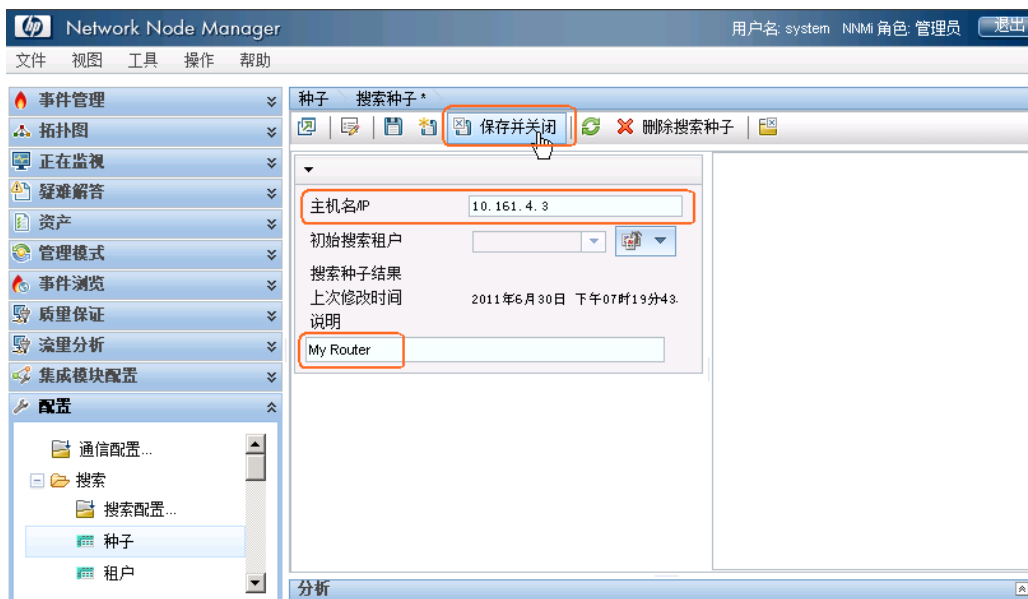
Network Node Manager
用户名: system NNMi 角色: 管理员 退出

文件 视图 工具 操作 帮助

事件管理
拓扑图
正在监视
疑难解答
资产
管理模式
事件浏览
质量保证
流量分析
集成模块配置
配置

通信配置...
搜索
搜索配置...
种子
租户

种子 搜索种子 *

保存并关闭 删除搜索种子

主机名/IP 10.161.4.3
初始搜索租户
搜索种子结果
上次修改时间 2011年6月30日 下午07时19分43.
说明
My Router

分析